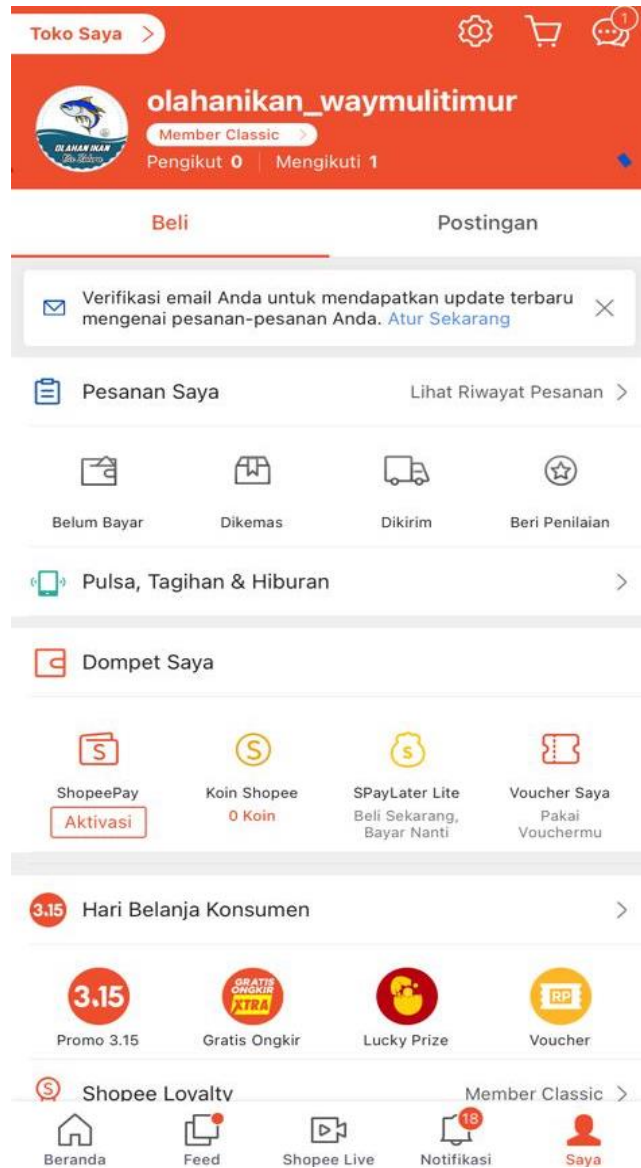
Toko Saya >

1

OLAHAN IKAN

olahanikan_waymulitimur

Member Classic >

Pengikut 0 | Mengikuti 1

Beli

Postingan

Verifikasi email Anda untuk mendapatkan update terbaru mengenai pesanan-pesanan Anda. Atur Sekarang

Pesanan Saya

Lihat Riwayat Pesanan >

Belum Bayar

Dikemas

Dikirim

Beri Penilaian

Pulsa, Tagihan & Hiburan >

Dompet Saya

ShopeePay

Aktivasi

Koin Shopee

0 Koin

SPayLater Lite

Beli Sekarang, Bayar Nanti

Voucher Saya

Pakai Vouchermu

3.15 Hari Belanja Konsumen >

3.15

Promo 3.15

GRATIS ONGKIR XTRA

Gratis Ongkir

Lucky Prize

RP

Voucher

Shopee Loyalty

Member Classic >

Beranda

Feed

Shopee Live

18

Notifikasi

Saya